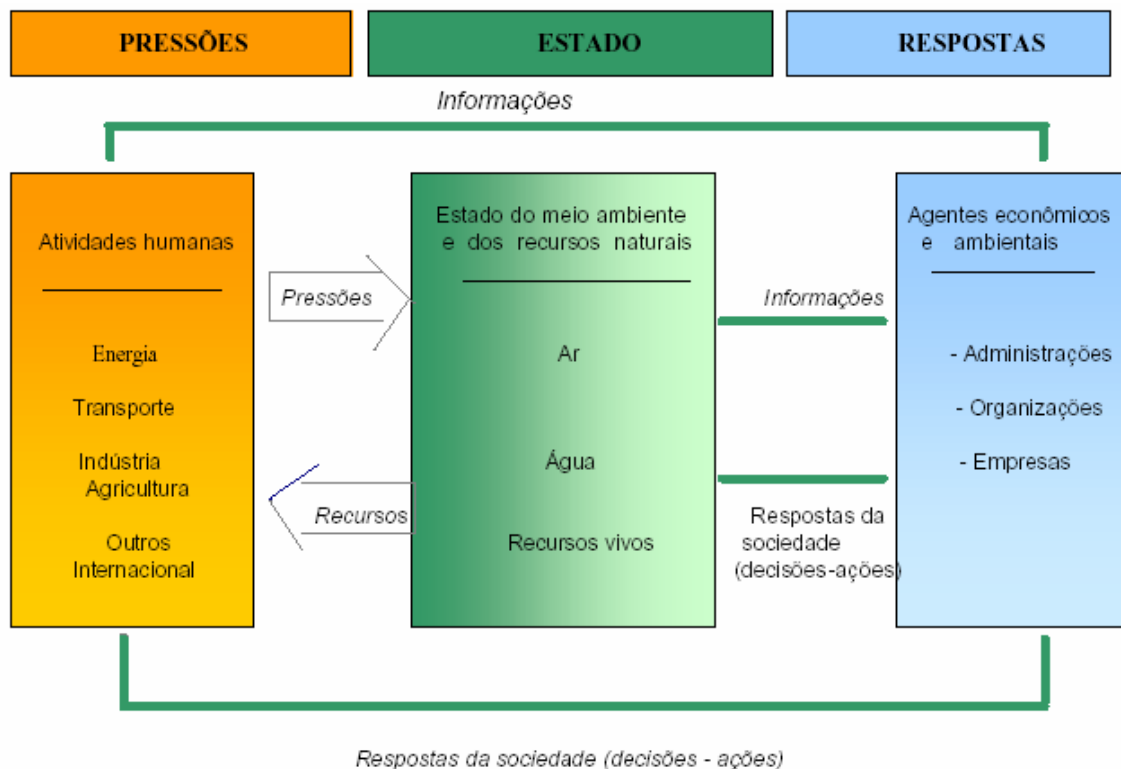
PRESSÕES

ESTADO

RESPOSTAS

Informações

Atividades humanas

Energia

Transporte

Indústria
Agricultura

Outros
Internacional

Pressões

Recursos

Estado do meio ambiente e dos recursos naturais

Ar

Água

Recursos vivos

Informações

Respostas da sociedade (decisões-ações)

Agentes econômicos e ambientais

- Administrações

- Organizações

- Empresas

Respostas da sociedade (decisões - ações)